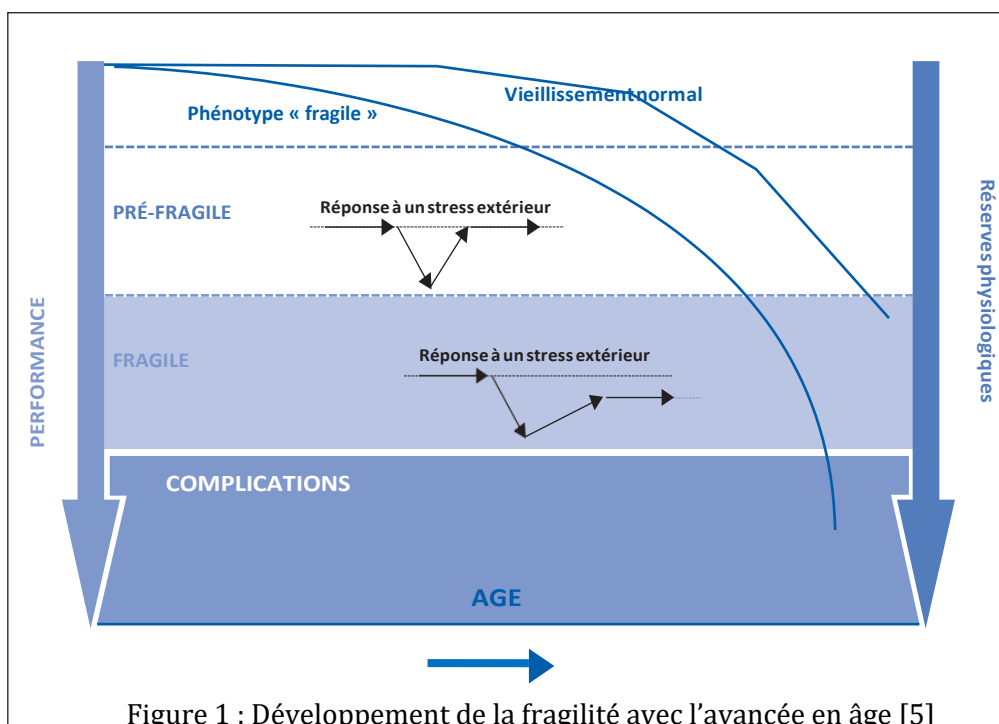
Phénotype « fragile »

Vieillissement normal

PRÉ-FRAGILE

Réponse à un stress extérieur

FRAGILE

Réponse à un stress extérieur

PERFORMANCE

Réserves physiologiques

COMPLICATIONS

AGE

Figure 1 : Développement de la fragilité avec l'avancée en âge [5]